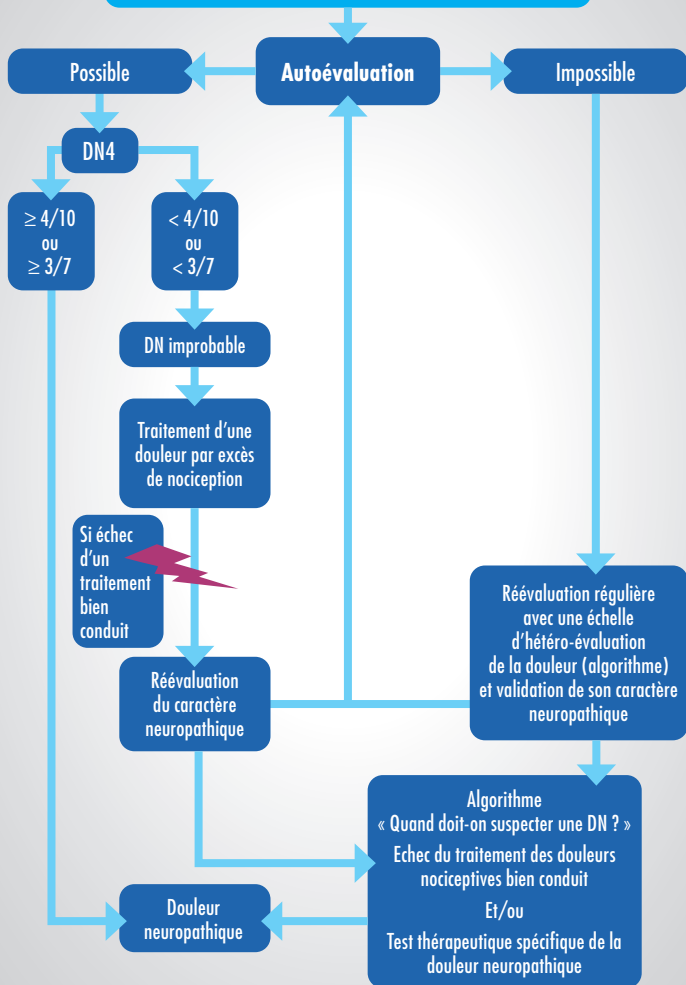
Possible

Autoévaluation

Impossible

DN4

$\geq 4/10$ ou $\geq 3/7$

$< 4/10$ ou $< 3/7$

DN improbable

Traitement d'une douleur par excès de nociception

Si échec d'un traitement bien conduit

Réévaluation du caractère neuropathique

Réévaluation régulière avec une échelle d'hétéro-évaluation de la douleur (algorithme) et validation de son caractère neuropathique

Algorithme « Quand doit-on suspecter une DN ? »

Echec du traitement des douleurs nociceptives bien conduit

Et/ou

Test thérapeutique spécifique de la douleur neuropathique

Douleur neuropathique